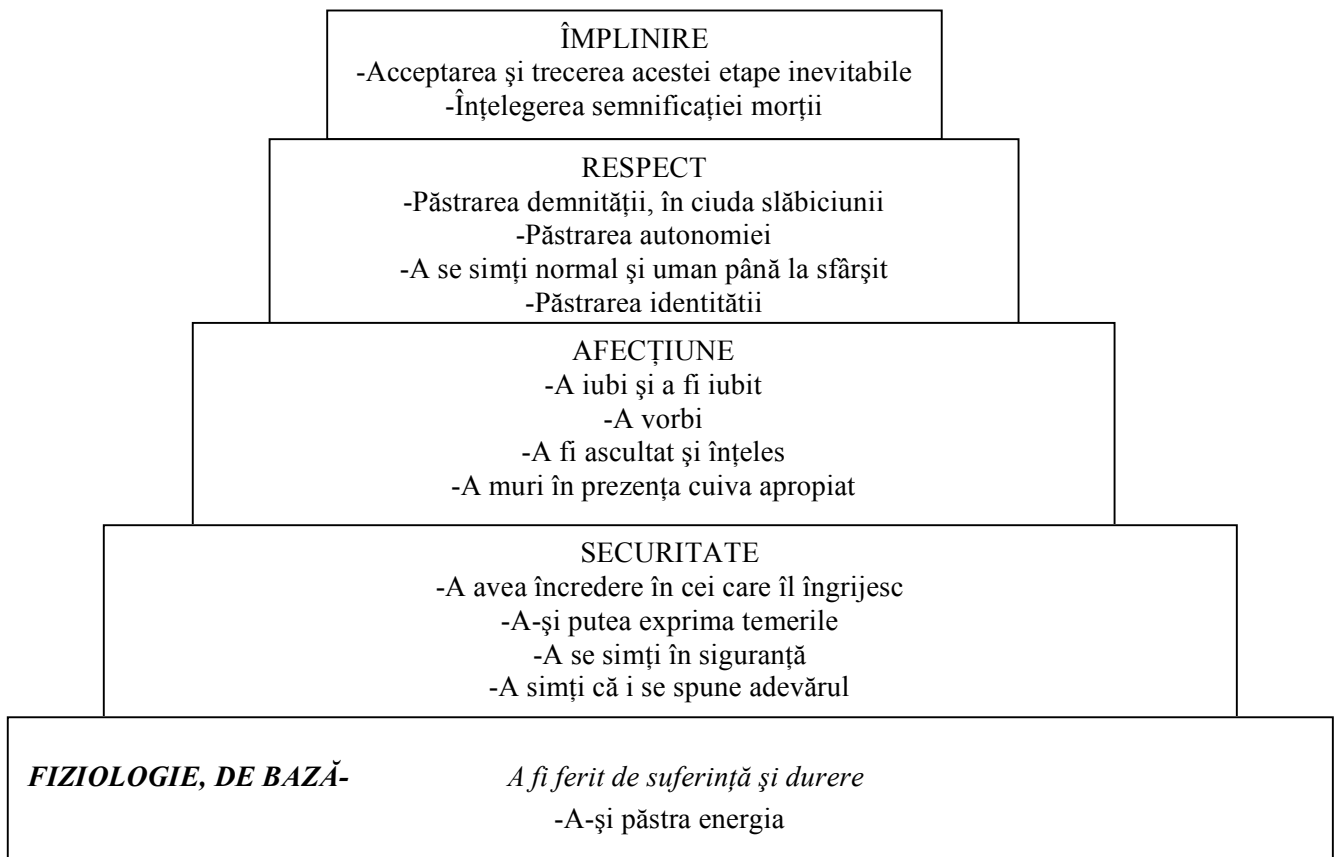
ÎMPLINIRE
-Acceptarea şi trecerea acestei etape inevitabile
-Înțelegerea semnificației morții

RESPECT
-Păstrarea demnității, în ciuda slăbiciunii
-Păstrarea autonomiei
-A se simți normal şi uman până la sfârşit
-Păstrarea identitătii

AFECȚIUNE
-A iubi şi a fi iubit
-A vorbi
-A fi ascultat şi înțeles
-A muri în prezența cuiva apropiat

SECURITATE
-A avea încredere în cei care îl îngrijesc
-A-şi putea exprima temerile
-A se simți în siguranță
-A simți că i se spune adevărul

*FIZIOLOGIE, DE BAZĂ-* *A fi ferit de suferință şi durere*
-A-şi păstra energia